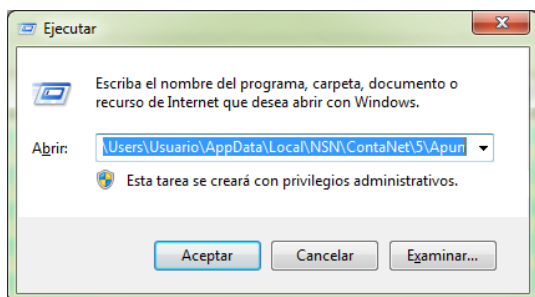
Ejecutar

Escriba el nombre del programa, carpeta, documento o recurso de Internet que desea abrir con Windows.

Abrir: \Users\Usuario\AppData\Local\NSN\ContaNet\5\Apun

Esta tarea se creará con privilegios administrativos.

Aceptar Cancelar Examinar...